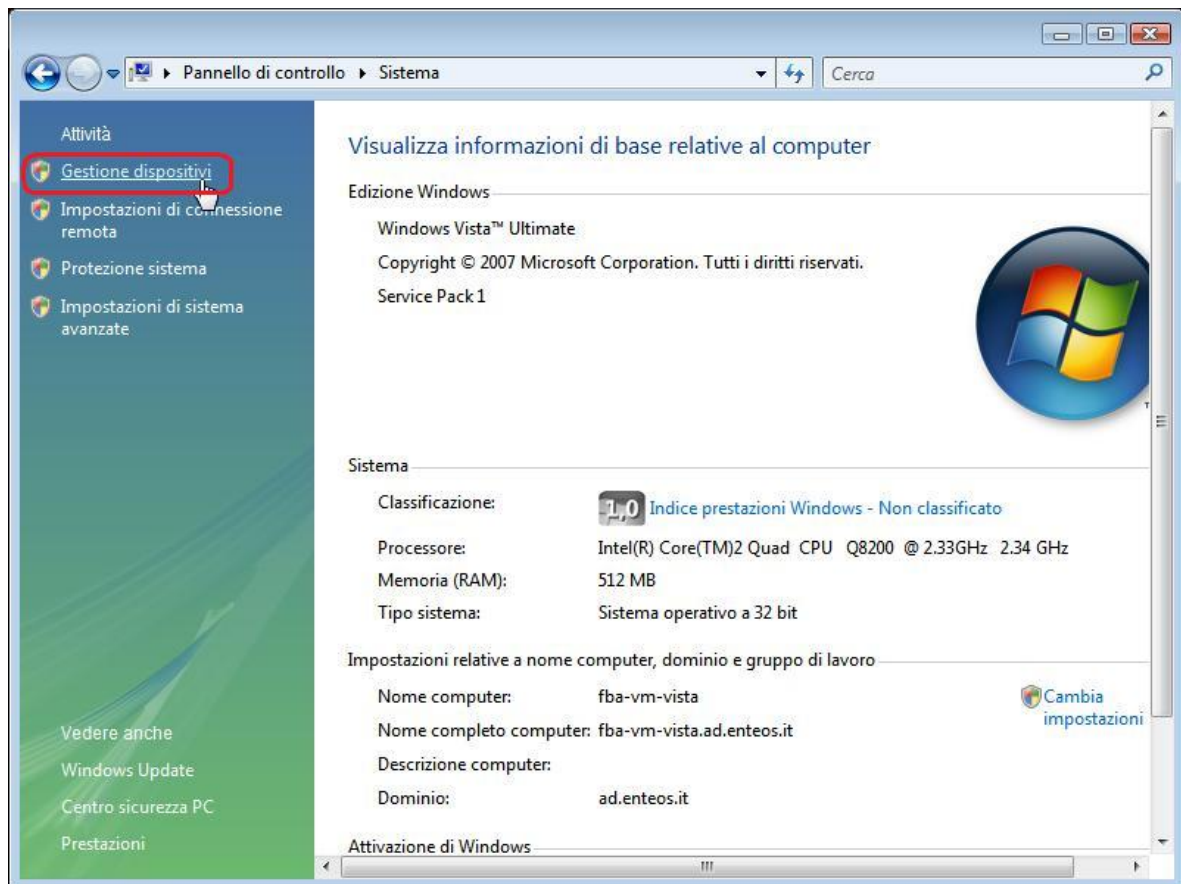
▸ Pannello di controllo ▸ Sistema

Cerca

Attività

Gestione dispositivi

Impostazioni di connessione remota

Protezione sistema

Impostazioni di sistema avanzate

Vedere anche

Windows Update

Centro sicurezza PC

Prestazioni

Visualizza informazioni di base relative al computer

Edizione Windows

Windows Vista™ Ultimate

Copyright © 2007 Microsoft Corporation. Tutti i diritti riservati.

Service Pack 1

Sistema

| | |
|---|---|
| Classificazione: | 1,0 Indice prestazioni Windows - Non classificato |
| Processore: | Intel(R) Core(TM)2 Quad CPU Q8200 @ 2.33GHz 2.34 GHz |
| Memoria (RAM): | 512 MB |
| Tipo sistema: | Sistema operativo a 32 bit |

Impostazioni relative a nome computer, dominio e gruppo di lavoro

| | |
|---|---|
| Nome computer: | fba-vm-vista |
| Nome completo computer: | fba-vm-vista.ad.enteos.it |
| Descrizione computer: | |
| Dominio: | ad.enteos.it |

Cambia impostazioni

Attivazione di Windows